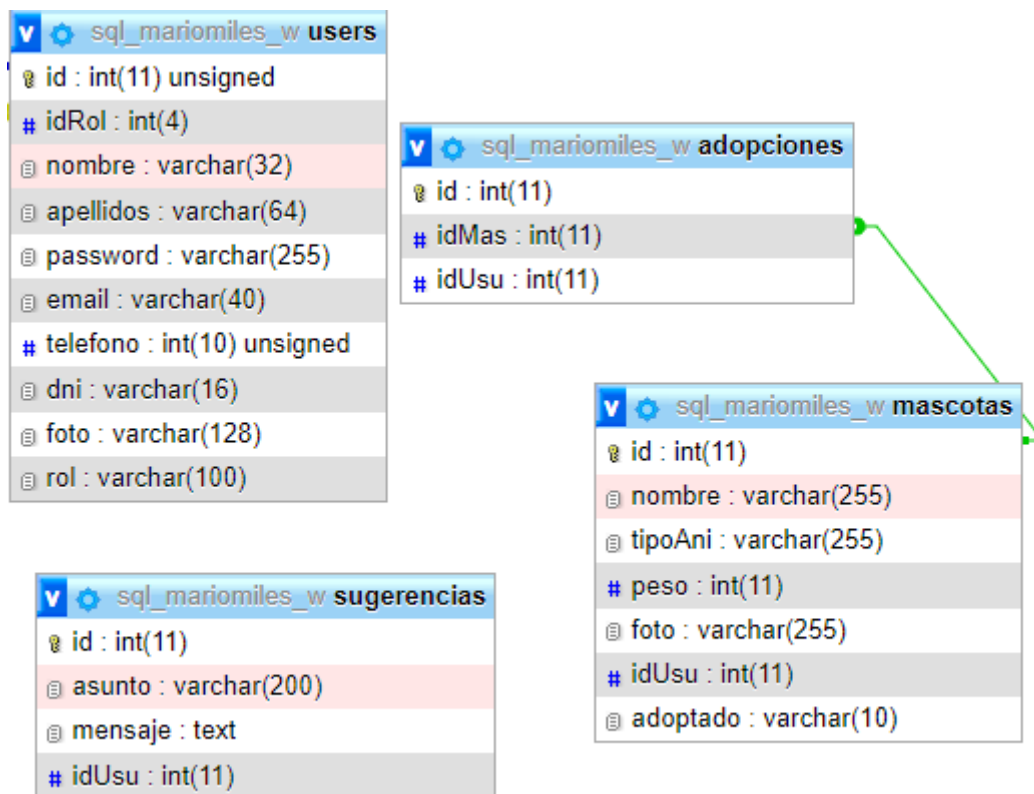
v sql_mariomiles_w users
id : int(11) unsigned
# idRol : int(4)
nombre : varchar(32)
apellidos : varchar(64)
password : varchar(255)
email : varchar(40)
# telefono : int(10) unsigned
dni : varchar(16)
foto : varchar(128)
rol : varchar(100)

v sql_mariomiles_w adopciones
id : int(11)
# idMas : int(11)
# idUsu : int(11)

v sql_mariomiles_w mascotas
id : int(11)
nombre : varchar(255)
tipoAni : varchar(255)
# peso : int(11)
foto : varchar(255)
# idUsu : int(11)
adoptado : varchar(10)

v sql_mariomiles_w sugerencias
id : int(11)
asunto : varchar(200)
mensaje : text
# idUsu : int(11)